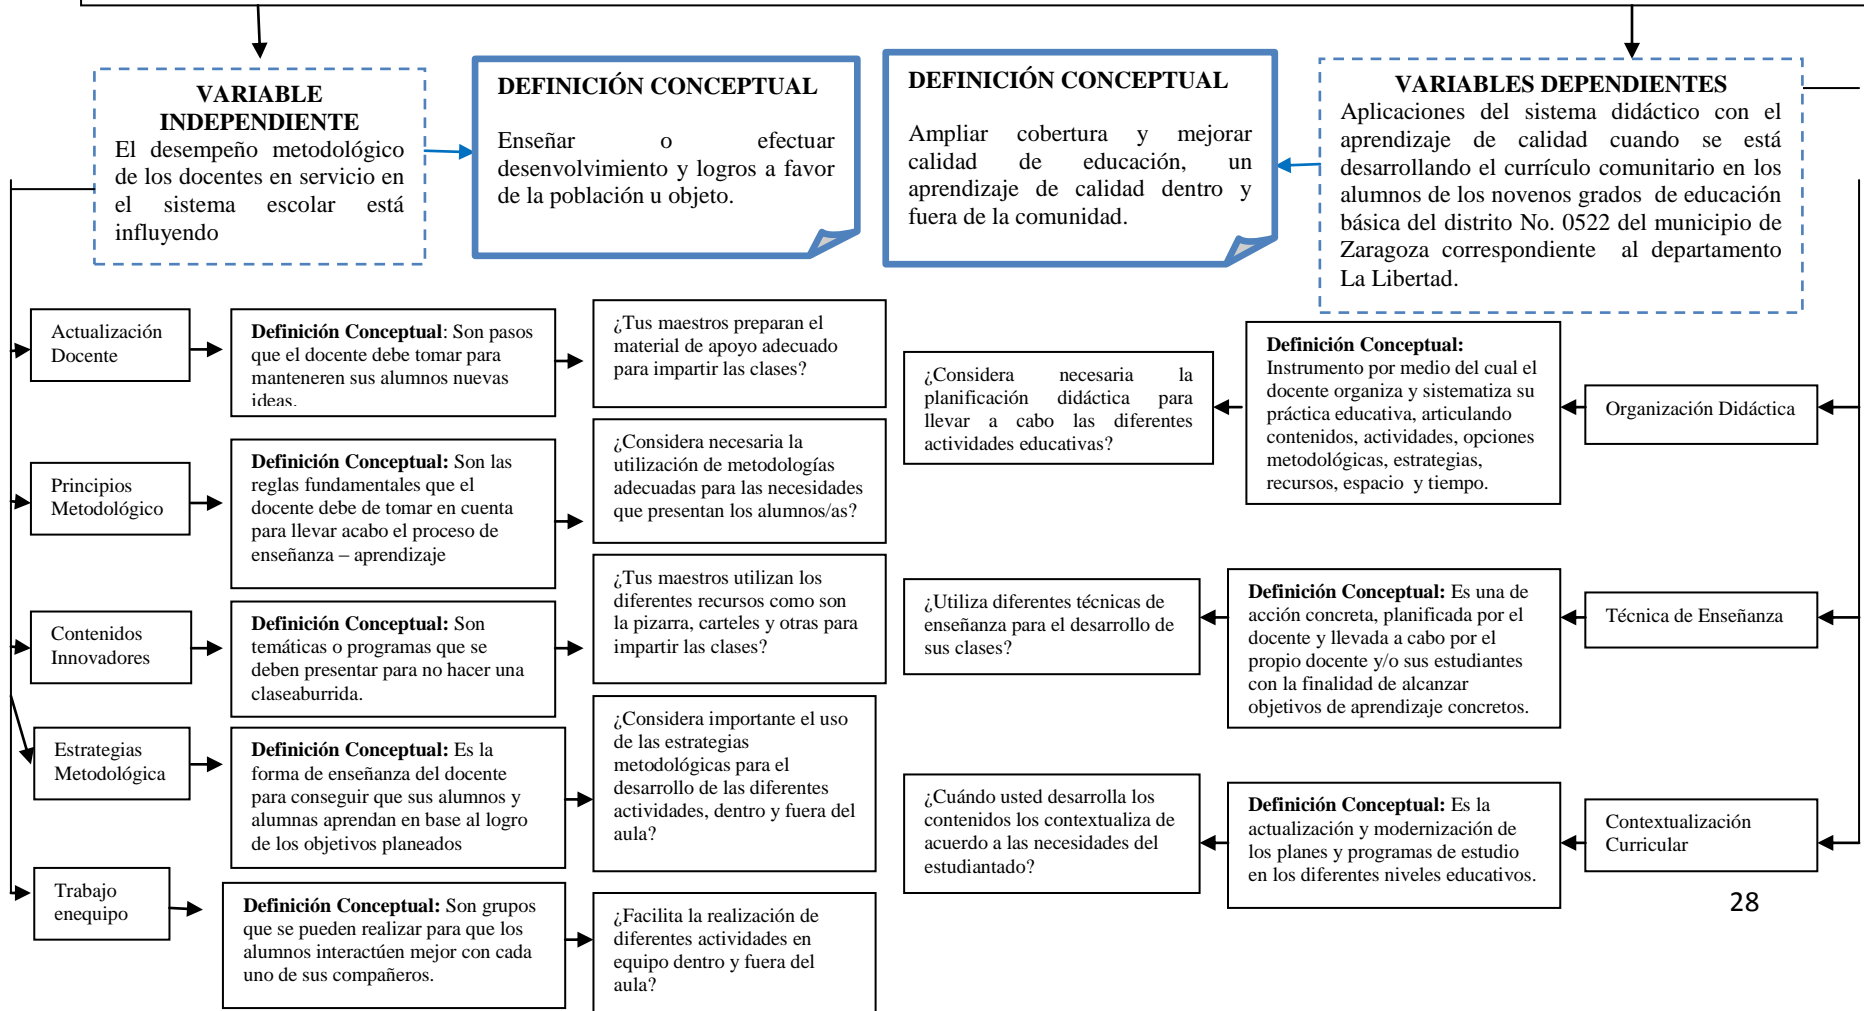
VARIABLE INDEPENDIENTE
El desempeño metodológico de los docentes en servicio en el sistema escolar está influyendo

DEFINICIÓN CONCEPTUAL
Enseñar o efectuar desenvolvimiento y logros a favor de la población u objeto.

DEFINICIÓN CONCEPTUAL
Ampliar cobertura y mejorar calidad de educación, un aprendizaje de calidad dentro y fuera de la comunidad.

VARIABLES DEPENDIENTES
Aplicaciones del sistema didáctico con el aprendizaje de calidad cuando se está desarrollando el currículo comunitario en los alumnos de los novenos grados de educación básica del distrito No. 0522 del municipio de Zaragoza correspondiente al departamento La Libertad.

Actualización Docente

Definición Conceptual: Son pasos que el docente debe tomar para manteneren sus alumnos nuevas ideas.

¿Tus maestros preparan el material de apoyo adecuado para impartir las clases?

Principios Metodológico

Definición Conceptual: Son las reglas fundamentales que el docente debe de tomar en cuenta para llevar acabo el proceso de enseñanza – aprendizaje

¿Considera necesaria la utilización de metodologías adecuadas para las necesidades que presentan los alumnos/as?

Contenidos Innovadores

Definición Conceptual: Son temáticas o programas que se deben presentar para no hacer una claseaburrida.

¿Tus maestros utilizan los diferentes recursos como son la pizarra, carteles y otras para impartir las clases?

Estrategias Metodológica

Definición Conceptual: Es la forma de enseñanza del docente para conseguir que sus alumnos y alumnas aprendan en base al logro de los objetivos planeados

¿Considera importante el uso de las estrategias metodológicas para el desarrollo de las diferentes actividades, dentro y fuera del aula?

Trabajo enequipo

Definición Conceptual: Son grupos que se pueden realizar para que los alumnos interactúen mejor con cada uno de sus compañeros.

¿Facilita la realización de diferentes actividades en equipo dentro y fuera del aula?

¿Considera necesaria la planificación didáctica para llevar a cabo las diferentes actividades educativas?

Definición Conceptual:
Instrumento por medio del cual el docente organiza y sistematiza su práctica educativa, articulando contenidos, actividades, opciones metodológicas, estrategias, recursos, espacio y tiempo.

Organización Didáctica

¿Utiliza diferentes técnicas de enseñanza para el desarrollo de sus clases?

Definición Conceptual: Es una de acción concreta, planificada por el docente y llevada a cabo por el propio docente y/o sus estudiantes con la finalidad de alcanzar objetivos de aprendizaje concretos.

Técnica de Enseñanza

¿Cuándo usted desarrolla los contenidos los contextualiza de acuerdo a las necesidades del estudiantado?

Definición Conceptual: Es la actualización y modernización de los planes y programas de estudio en los diferentes niveles educativos.

Contextualización Curricular

28